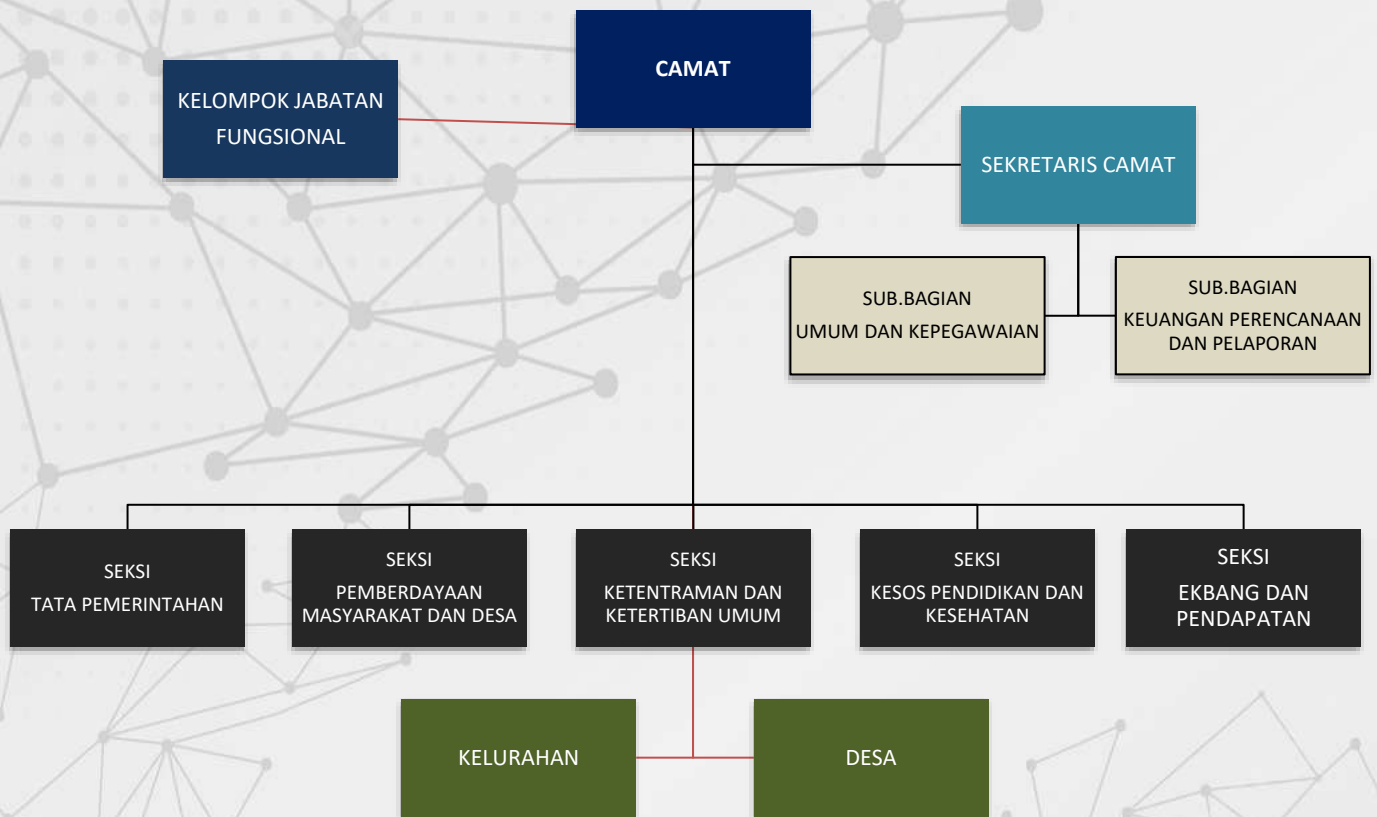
CAMAT

KELOMPOK JABATAN FUNGSIONAL

SEKRETARIS CAMAT

SUB.BAGIAN
UMUM DAN KEPEGAWAIAN

SUB.BAGIAN
KEUANGAN PERENCANAAN DAN PELAPORAN

SEKSI
TATA PEMERINTAHAN

SEKSI
PEMBERDAYAAN MASYARAKAT DAN DESA

SEKSI
KETENTRAMAN DAN KETERTIBAN UMUM

SEKSI
KESOS PENDIDIKAN DAN KESEHATAN

SEKSI
EKBANG DAN PENDAPATAN

KELURAHAN

DESA